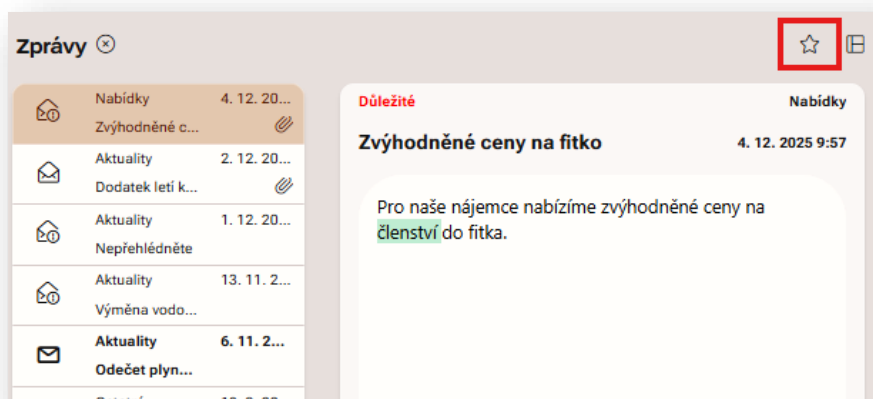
Zprávy

Nabídky 4. 12. 20...
Zvýhodněné c...

Aktuality 2. 12. 20...
Dodatek letí k...

Aktuality 1. 12. 20...
Nepřehlédněte

Aktuality 13. 11. 2...
Výměna vodo...

Aktuality 6. 11. 2...
Odečet plyn...

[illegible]

Důležité
Nabídky

Zvýhodněné ceny na fitko
4. 12. 2025 9:57

Pro naše nájemce nabízíme zvýhodněné ceny na členství do fitka.